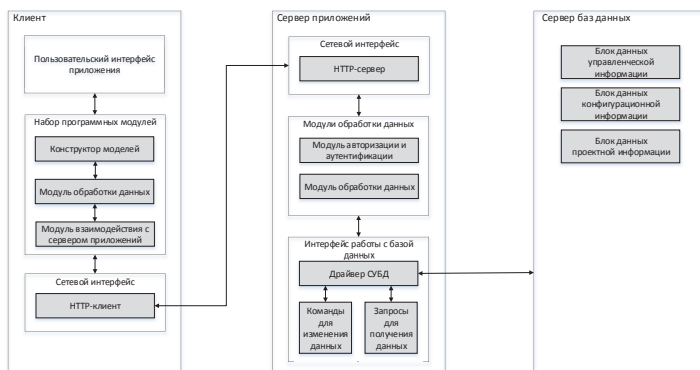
Клиент

Пользовательский интерфейс приложения

Набор программных модулей

Конструктор моделей

Модуль обработки данных

Модуль взаимодействия с сервером приложений

Сетевой интерфейс

HTTP-клиент

Сервер приложений

Сетевой интерфейс

HTTP-сервер

Модули обработки данных

Модуль авторизации и аутентификации

Модуль обработки данных

Интерфейс работы с базой данных

Драйвер СУБД

Команды для изменения данных

Запросы для получения данных

Сервер баз данных

Блок данных управленческой информации

Блок данных конфигурационной информации

Блок данных проектной информации